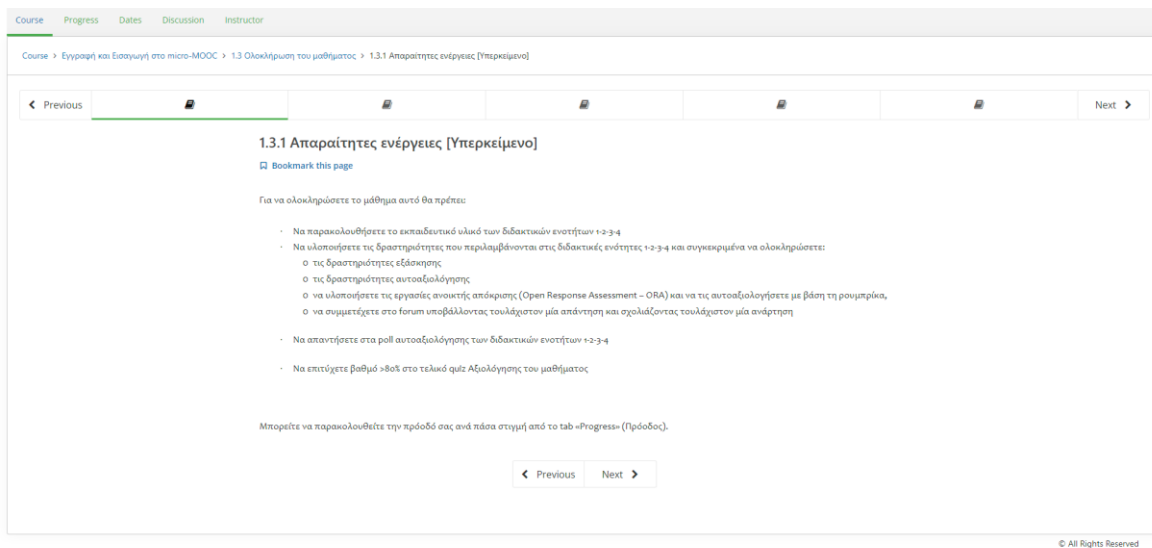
Course Progress Dates Discussion Instructor

Course > Εγγραφή και Εισαγωγή στο micro-MOOC > 1.3 Ολοκλήρωση του μαθήματος > 1.3.1 Απαραίτητες ενέργειες [Υπερκείμενο]

Previous Next

1.3.1 Απαραίτητες ενέργειες [Υπερκείμενο]

Bookmark this page

Για να ολοκληρώσετε το μάθημα αυτό θα πρέπει:

· Να παρακολουθήσετε το εκπαιδευτικό υλικό των διδακτικών ενοτήτων 1-2-3-4
· Να υλοποιήσετε τις δραστηριότητες που περιλαμβάνονται στις διδακτικές ενότητες 1-2-3-4 και συγκεκριμένα να ολοκληρώσετε:
o τις δραστηριότητες εξάσκησης
o τις δραστηριότητες αυτοαξιολόγησης
o να υλοποιήσετε τις εργασίες ανοικτής απόκρισης (Open Response Assessment – ORA) και να τις αυτοαξιολογήσετε με βάση τη ρουμπρίκα,
o να συμμετέχετε στο forum υποβάλλοντας τουλάχιστον μία απάντηση και σχολιάζοντας τουλάχιστον μία ανάρτηση

· Να απαντήσετε στα poll αυτοαξιολόγησης των διδακτικών ενοτήτων 1-2-3-4

· Να επιτύχετε βαθμό >80% στο τελικό quiz Αξιολόγησης του μαθήματος

Μπορείτε να παρακολουθείτε την πρόοδό σας ανά πάσα στιγμή από το tab «Progress» (Πρόοδος).

Previous Next

© All Rights Reserved